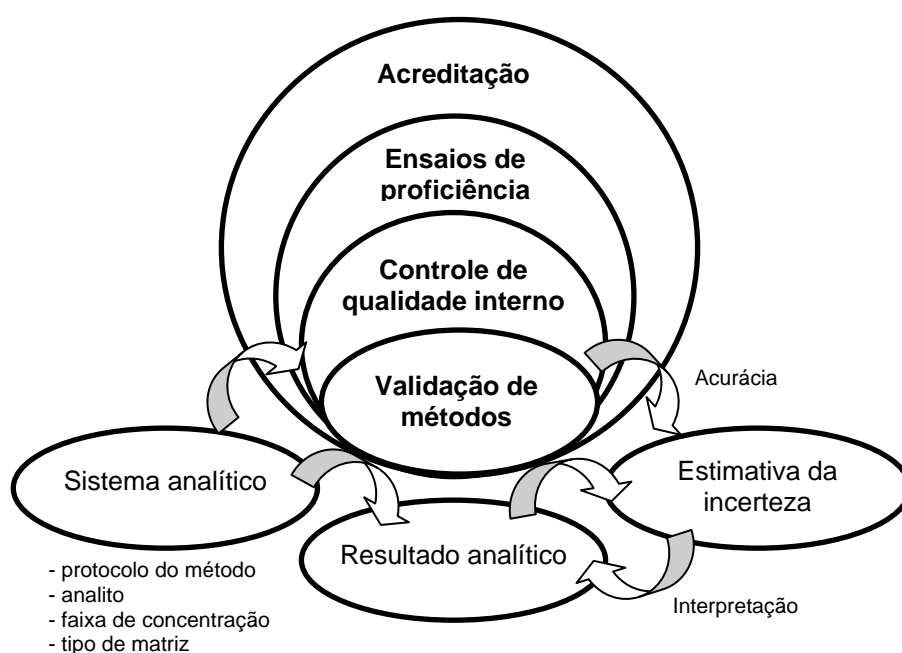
Acreditação

Ensaios de proficiência

Controle de qualidade interno

Validação de métodos

Acurácia

Sistema analítico

Estimativa da incerteza

Resultado analítico

- protocolo do método
- analito
- faixa de concentração
- tipo de matriz

Interpretação